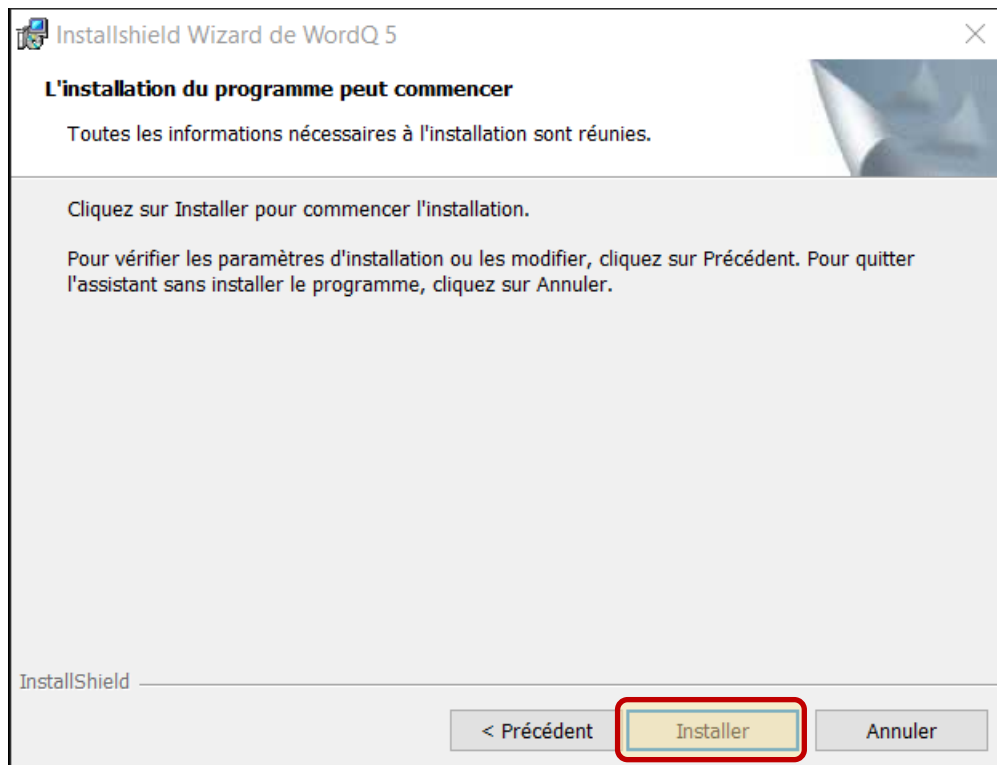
Installshield Wizard de WordQ 5

L'installation du programme peut commencer

Toutes les informations nécessaires à l'installation sont réunies.

Cliquez sur Installer pour commencer l'installation.

Pour vérifier les paramètres d'installation ou les modifier, cliquez sur Précédent. Pour quitter l'assistant sans installer le programme, cliquez sur Annuler.

InstallShield

< Précédent

Installer

Annuler